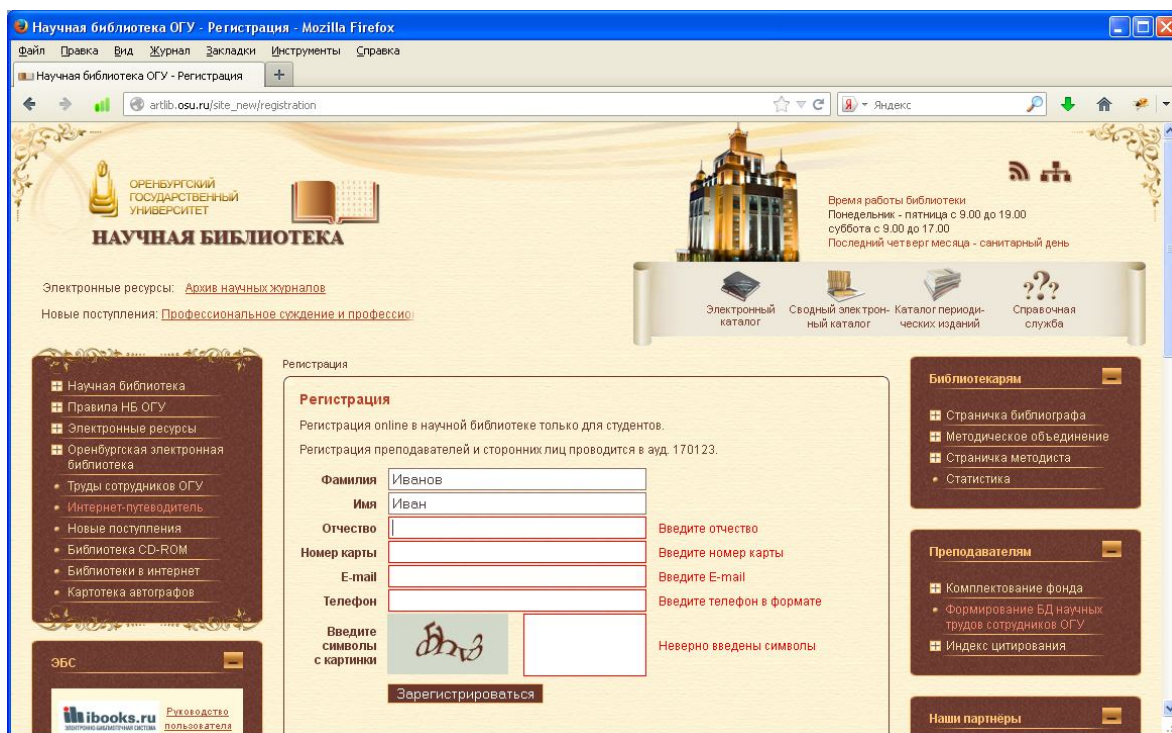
Научная библиотека ОГУ - Регистрация - Mozilla Firefox

Файл Правка Вид Журнал Закладки Инструменты Справка

Научная библиотека ОГУ - Регистрация +

artlib.osu.ru/site_new/registration

Яндекс

ОРЕНБУРГСКИЙ ГОСУДАРСТВЕННЫЙ УНИВЕРСИТЕТ
НАУЧНАЯ БИБЛИОТЕКА

Время работы библиотеки
Понедельник - пятница с 9.00 до 19.00
суббота с 9.00 до 17.00
Последний четверг месяца - санитарный день

Электронные ресурсы: Архив научных журналов
Новые поступления: Профессиональное суждение и профессио

Электронный каталог
Сводный электронный каталог
Каталог периодических изданий
Справочная служба

Научная библиотека
Правила НБ ОГУ
Электронные ресурсы
Оренбургская электронная библиотека
Труды сотрудников ОГУ
Интернет-путеводитель
Новые поступления
Библиотека CD-ROM
Библиотеки в интернет
Картотека автографов

ЭБС

ibooks.ru
Руководство пользователя

Регистрация

Регистрация

Регистрация online в научной библиотеке только для студентов.

Регистрация преподавателей и сторонних лиц проводится в ауд. 170123.

Фамилия Иванов
Имя Иван
Отчество Введите отчество
Номер карты Введите номер карты
E-mail Введите E-mail
Телефон Введите телефон в формате
Введите символы с картинки Неверно введены символы

Зарегистрироваться

Библиотекарям
Страничка библиографа
Методическое объединение
Страничка методиста
Статистика

Преподавателям
Комплектование фонда
Формирование БД научных трудов сотрудников ОГУ
Индекс цитирования

Наши партнёры